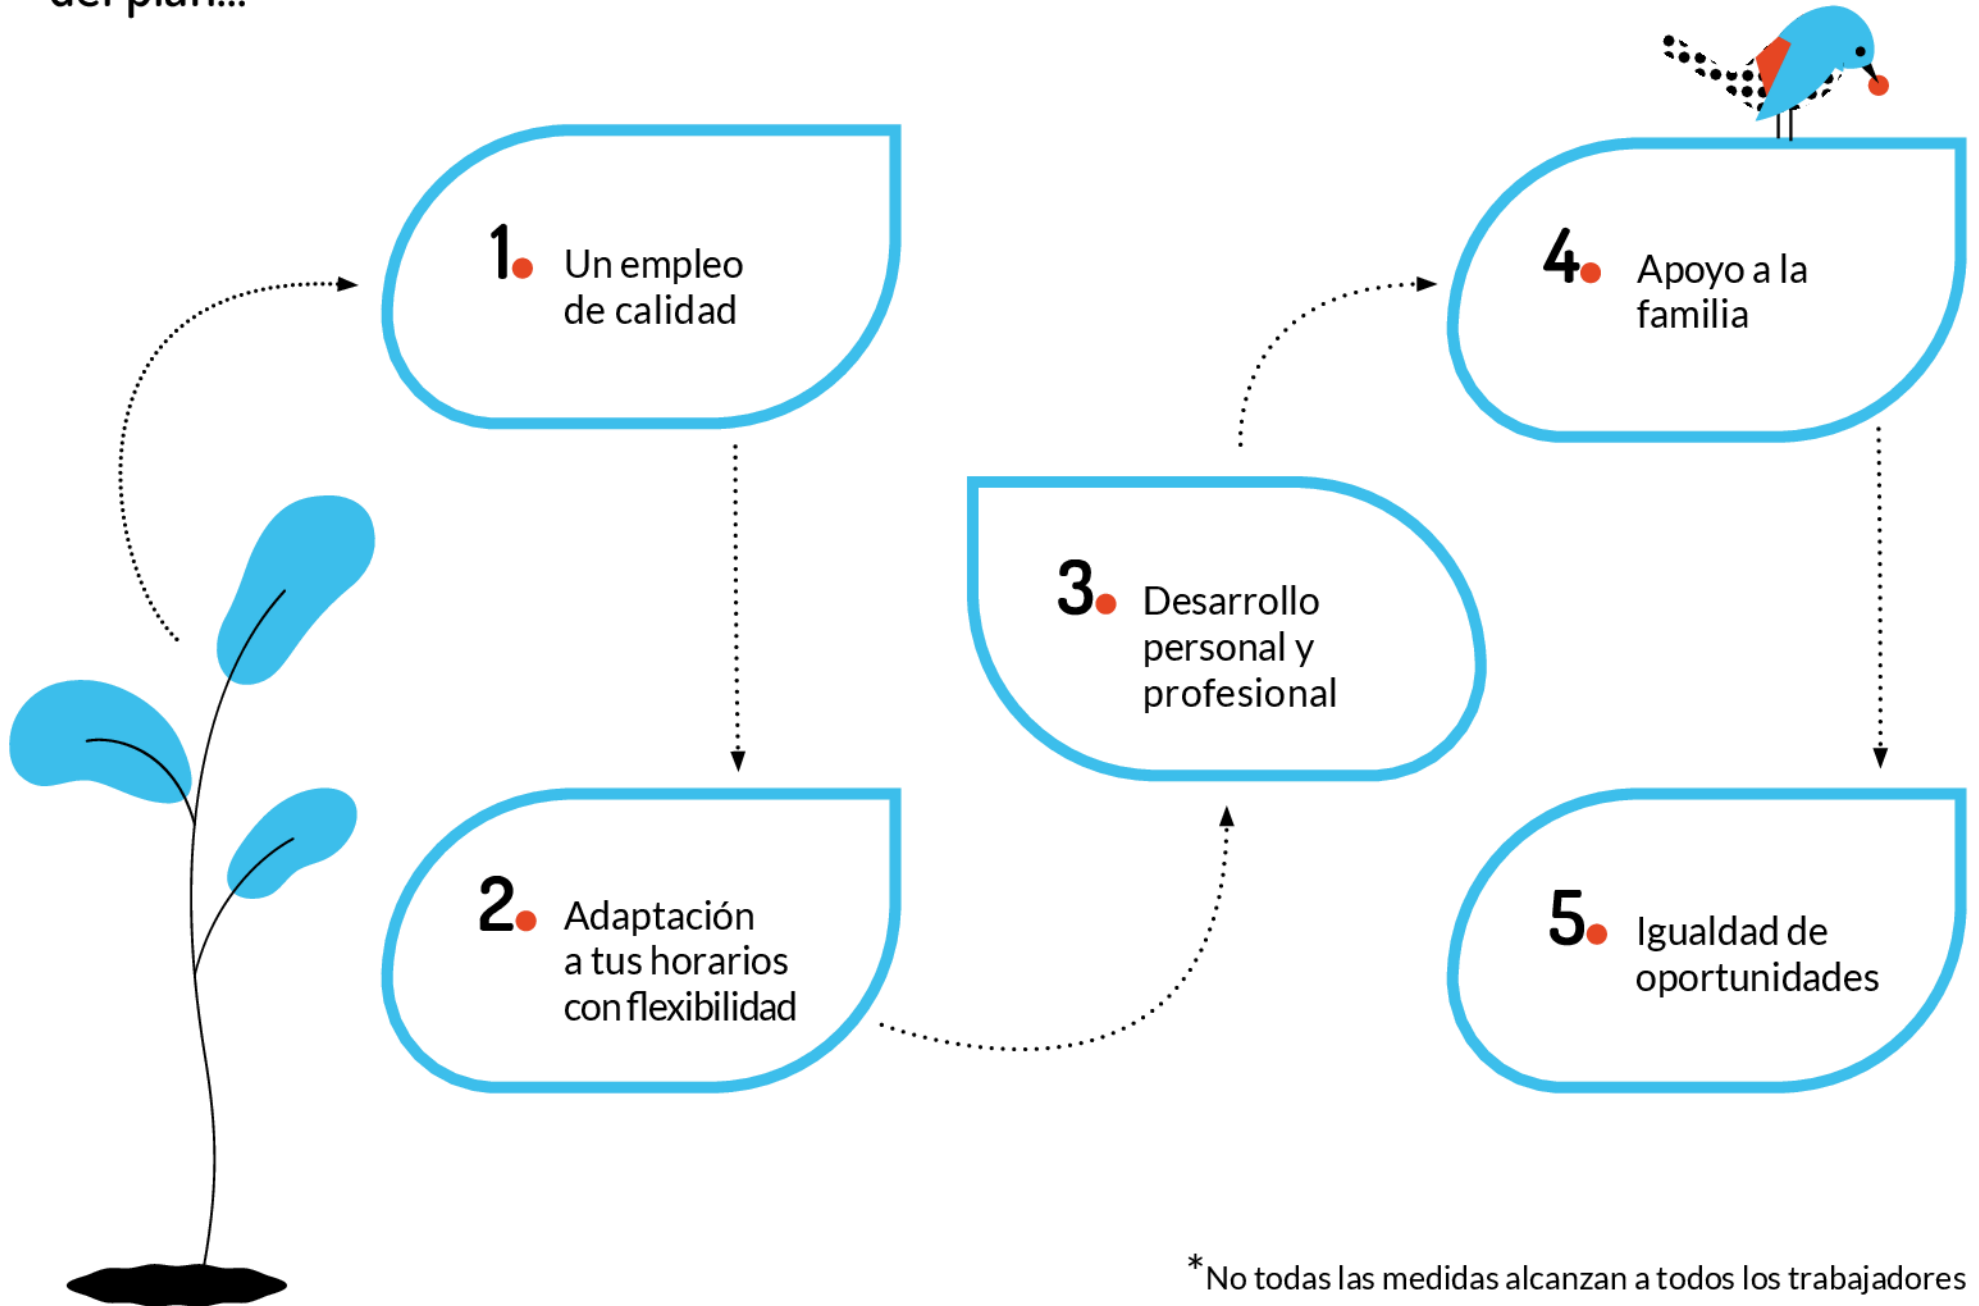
del plan...

1. Un empleo de calidad

2. Adaptación a tus horarios con flexibilidad

3. Desarrollo personal y profesional

4. Apoyo a la familia

5. Igualdad de oportunidades

*No todas las medidas alcanzan a todos los trabajadores